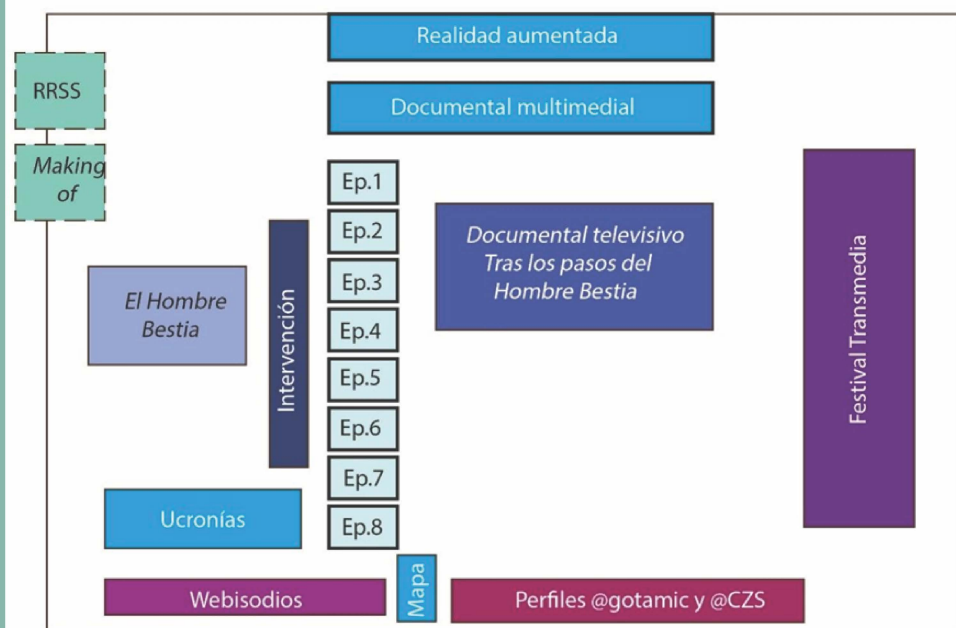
Realidad aumentada

Documental multimedial

RRSS

Making of

Ep.1
Ep.2
Ep.3
Ep.4
Ep.5
Ep.6
Ep.7
Ep.8

Documental televisivo Tras los pasos del Hombre Bestia

Festival Transmedia

El Hombre Bestia

Intervención

Ucronías

Webisodios

Mapa

Perfiles @gotamic y @CZS